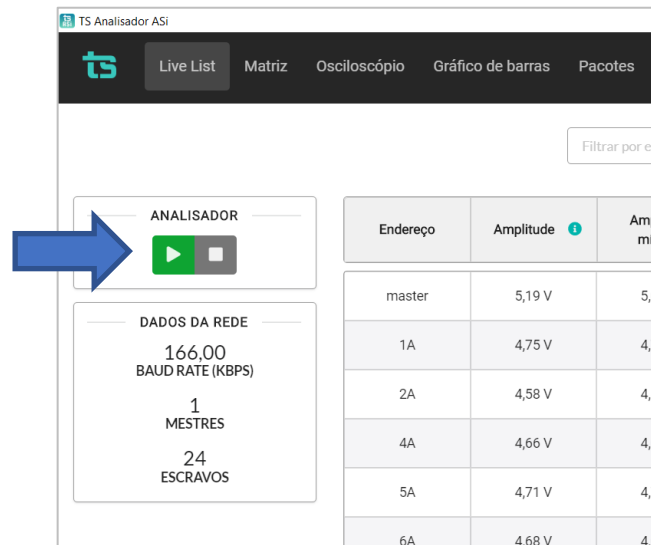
TS Analisador ASi

ts Live List Matriz Osciloscópio Gráfico de barras Pacotes

Filtrar por e

ANALISADOR

DADOS DA REDE

166,00
BAUD RATE (KBPS)

1
MESTRES

24
ESCRAVOS

| Endereço | Amplitude | Am mi |
|---|---|---|
| master | 5,19 V | 5, |
| 1A | 4,75 V | 4, |
| 2A | 4,58 V | 4, |
| 4A | 4,66 V | 4, |
| 5A | 4,71 V | 4, |
| 6A | 4,68 V | 4. |